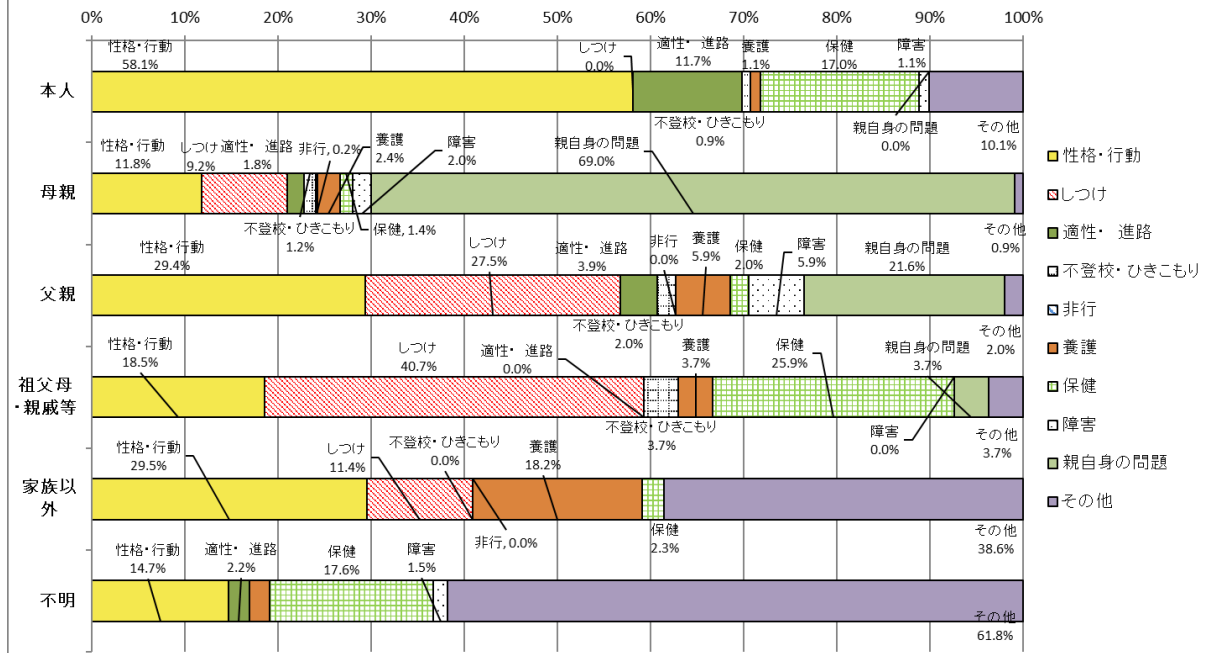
0% 10% 20% 30% 40% 50% 60% 70% 80% 90% 100%

本人
性格・行動 58.1%
しつけ 0.0%
適性・ 進路 11.7%
養護 1.1%
保健 17.0%
障害 1.1%
不登校・ひきこもり 0.9%
親自身の問題 0.0%
その他 10.1%

母親
性格・行動 11.8%
しつけ 9.2%
適性・ 進路 1.8%
非行, 0.2%
養護 2.4%
障害 2.0%
親自身の問題 69.0%
不登校・ひきこもり 1.2%
保健, 1.4%
その他 0.9%

父親
性格・行動 29.4%
しつけ 27.5%
適性・ 進路 3.9%
非行 0.0%
養護 5.9%
保健 2.0%
障害 5.9%
親自身の問題 21.6%
不登校・ひきこもり 2.0%
その他 2.0%

祖父母・親戚等
性格・行動 18.5%
しつけ 40.7%
適性・ 進路 0.0%
養護 3.7%
保健 25.9%
親自身の問題 3.7%
不登校・ひきこもり 3.7%
障害 0.0%
その他 3.7%

家族以外
性格・行動 29.5%
しつけ 11.4%
不登校・ひきこもり 0.0%
養護 18.2%
非行, 0.0%
保健 2.3%
その他 38.6%

不明
性格・行動 14.7%
適性・ 進路 2.2%
保健 17.6%
障害 1.5%
その他 61.8%

性格・行動
しつけ
適性・ 進路
不登校・ひきこもり
非行
養護
保健
障害
親自身の問題
その他